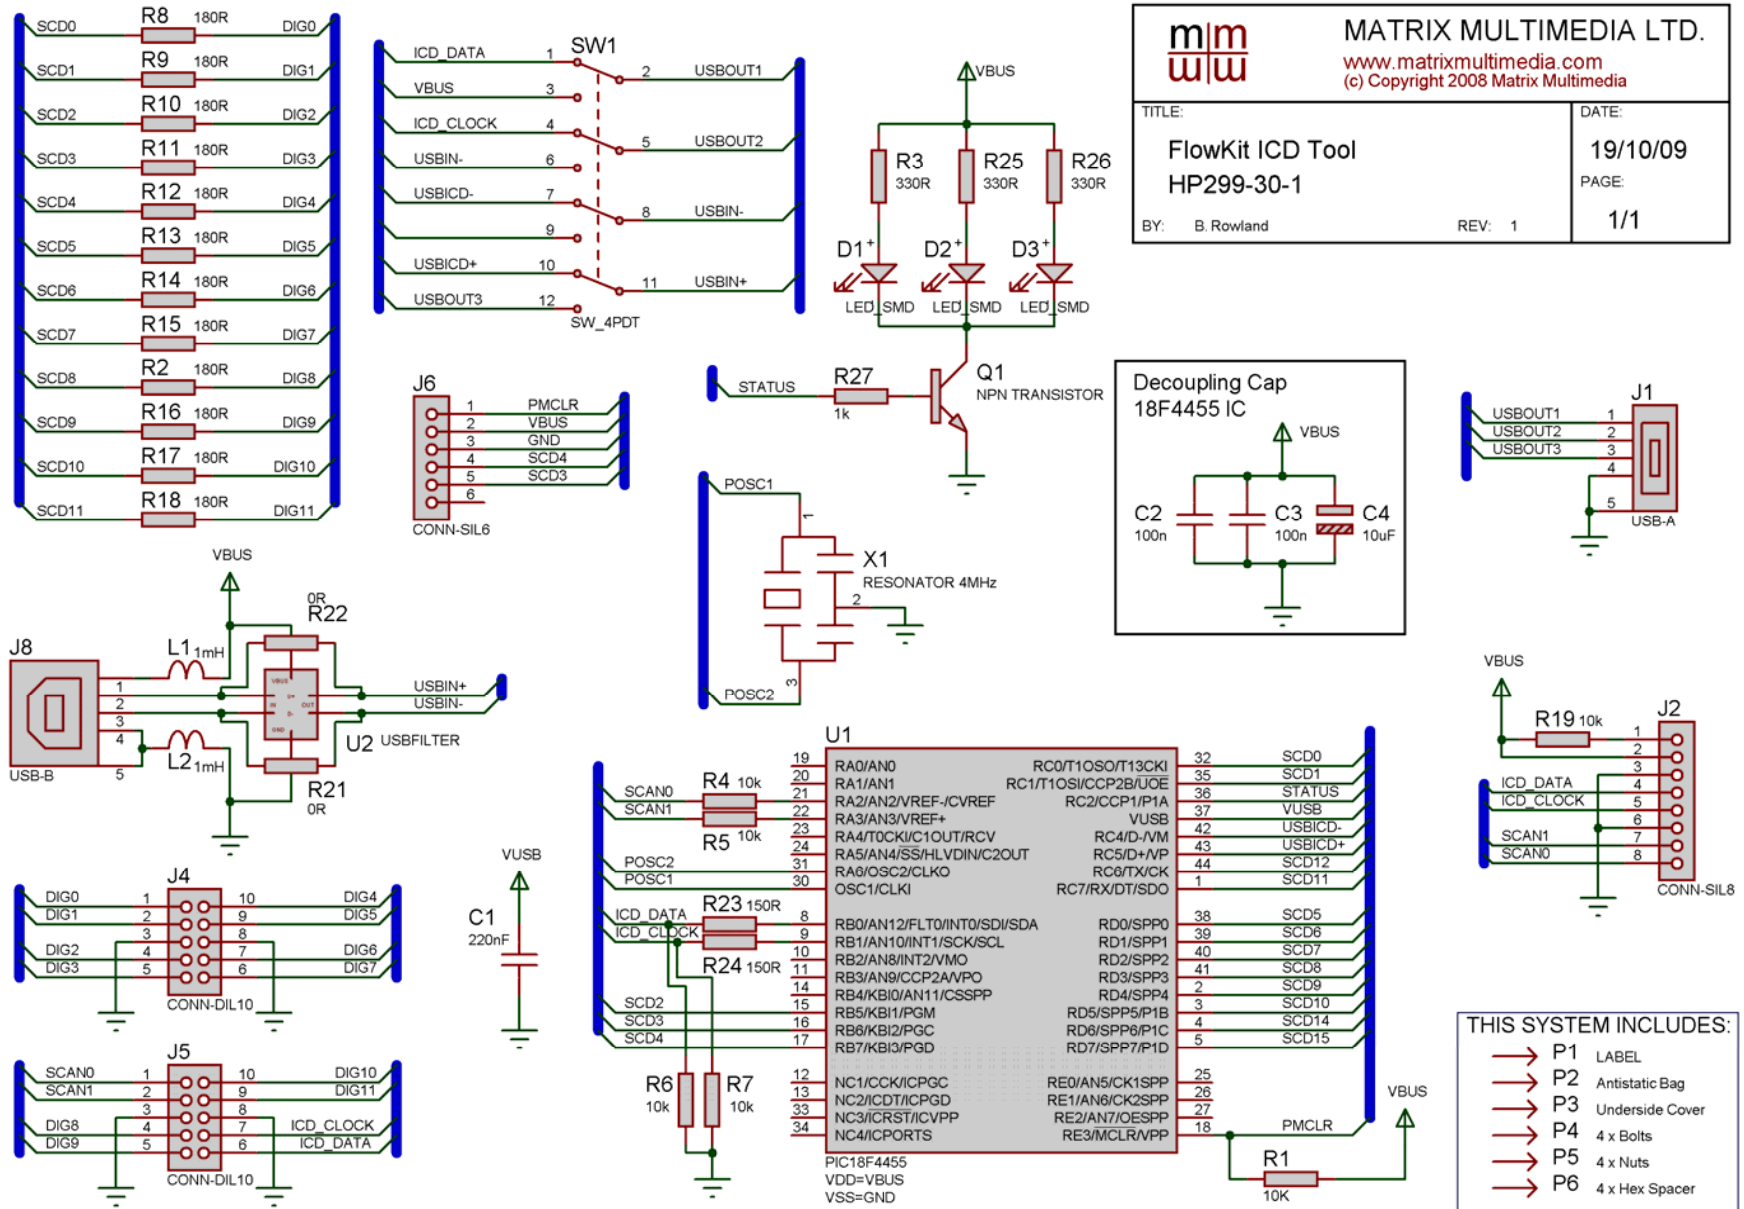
SCD0 R8 180R DIG0
SCD1 R9 180R DIG1
SCD2 R10 180R DIG2
SCD3 R11 180R DIG3
SCD4 R12 180R DIG4
SCD5 R13 180R DIG5
SCD6 R14 180R DIG6
SCD7 R15 180R DIG7
SCD8 R2 180R DIG8
SCD9 R16 180R DIG9
SCD10 R17 180R DIG10
SCD11 R18 180R DIG11

ICD_DATA 1 SW1 2 USBOUT1
VBUS 3
ICD_CLOCK 4 5 USBOUT2
USBIN- 6
USBICD- 7 8 USBIN-
9
USBICD+ 10 11 USBIN+
USBOUT3 12
SW_4PDT

VBUS
R3 330R R25 330R R26 330R
D1+ D2+ D3+
LED_SMD LED_SMD LED_SMD

MATRIX MULTIMEDIA LTD.
www.matrixmultimedia.com
(c) Copyright 2008 Matrix Multimedia
TITLE:
FlowKit ICD Tool
HP299-30-1
DATE:
19/10/09
PAGE:
1/1
BY: B. Rowland REV: 1

J6
1 PMCLR
2 VBUS
3 GND
4 SCD4
5 SCD3
6
CONN-SIL6

STATUS R27 1k Q1 NPN TRANSISTOR

Decoupling Cap
18F4455 IC
VBUS
C2 100n C3 100n C4 10uF

USBOUT1 1
USBOUT2 2
USBOUT3 3
4
5
J1
USB-A

POSC1
1
X1
RESONATOR 4MHz
2
3
POSC2

VBUS
0R
R22
J8
L1 1mH
1 2 3 4 5
USB-B
L2 1mH
USBIN+
USBIN-
U2 USBFILTER
R21
0R

VBUS
R19 10k J2
1 2 3 4 5 6 7 8
ICD_DATA
ICD_CLOCK
SCAN1
SCAN0
CONN-SIL8

U1
SCAN0
SCAN1
R4 10k
R5 10k
POSC2
POSC1
ICD_DATA
ICD_CLOCK
R23 150R
R24 150R
SCD2
SCD3
SCD4
19 RA0/AN0
20 RA1/AN1
21 RA2/AN2/VREF-/CVREF
22 RA3/AN3/VREF+
23 RA4/T0CKI/C1OUT/RCV
24 RA5/AN4/$\overline{SS}$/HLVDIN/C2OUT
31 RA6/OSC2/CLKO
30 OSC1/CLKI
8 RB0/AN12/FLT0/INT0/SDI/SDA
9 RB1/AN10/INT1/SCK/SCL
10 RB2/AN8/INT2/VMO
11 RB3/AN9/CCP2A/VPO
14 RB4/KBI0/AN11/CSSPP
15 RB5/KBI1/PGM
16 RB6/KBI2/PGC
17 RB7/KBI3/PGD
12 NC1/ICCK/ICPGC
13 NC2/ICDT/ICPGD
33 NC3/$\overline{ICRST}$/ICVPP
34 NC4/ICPORTS
RC0/T1OSO/T13CKI 32 SCD0
RC1/T1OSI/CCP2B/$\overline{UOE}$ 35 SCD1
RC2/CCP1/P1A 36 STATUS
VUSB 37 VUSB
RC4/D-/VM 42 USBICD-
RC5/D+/VP 43 USBICD+
RC6/TX/CK 44 SCD12
RC7/RX/DT/SDO 1 SCD11
RD0/SPP0 38 SCD5
RD1/SPP1 39 SCD6
RD2/SPP2 40 SCD7
RD3/SPP3 41 SCD8
RD4/SPP4 2 SCD9
RD5/SPP5/P1B 3 SCD10
RD6/SPP6/P1C 4 SCD14
RD7/SPP7/P1D 5 SCD15
RE0/AN5/CK1SPP 25
RE1/AN6/CK2SPP 26
RE2/AN7/OESPP 27
RE3/$\overline{MCLR}$/VPP 18 PMCLR
PIC18F4455
VDD=VBUS
VSS=GND
R6 10k R7 10k
VBUS
R1 10K

VUSB
C1 220nF

J4
DIG0 1 10 DIG4
DIG1 2 9 DIG5
3 8
DIG2 4 7 DIG6
DIG3 5 6 DIG7
CONN-DIL10

J5
SCAN0 1 10 DIG10
SCAN1 2 9 DIG11
3 8
DIG8 4 7 ICD_CLOCK
DIG9 5 6 ICD_DATA
CONN-DIL10

THIS SYSTEM INCLUDES:
P1 LABEL
P2 Antistatic Bag
P3 Underside Cover
P4 4 x Bolts
P5 4 x Nuts
P6 4 x Hex Spacer